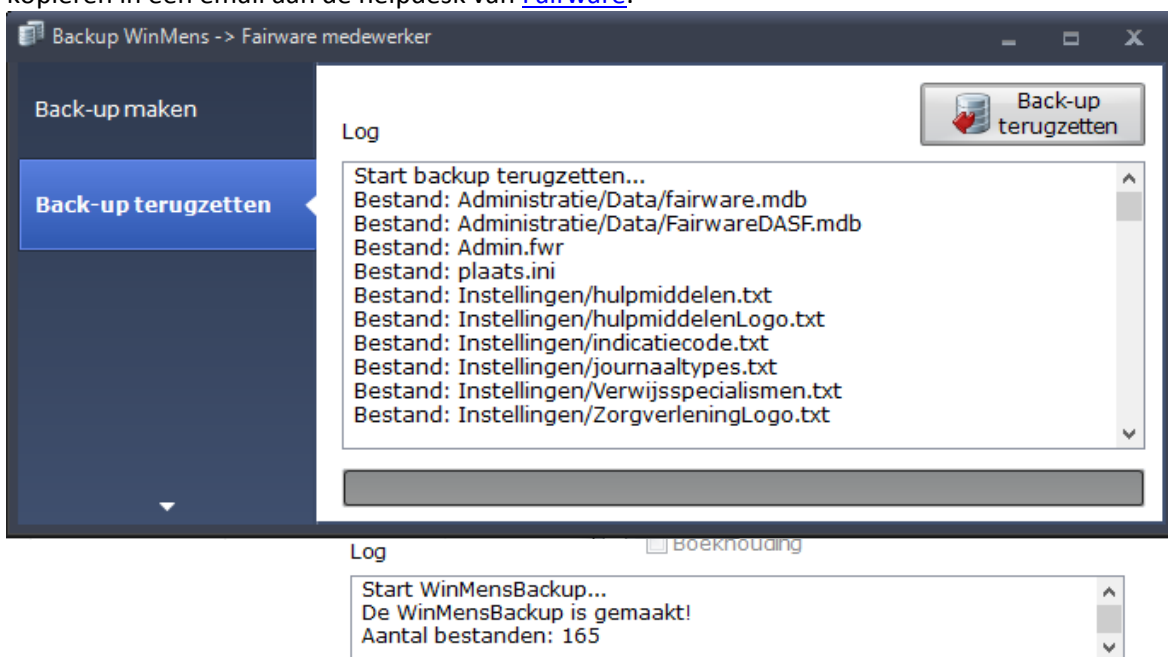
kopiëren in een email aan de helpdesk van Fairware.

Backup WinMens -> Fairware medewerker

Back-up maken

Back-up terugzetten

Log

Back-up terugzetten

Start backup terugzetten...
Bestand: Administratie/Data/fairware.mdb
Bestand: Administratie/Data/FairwareDASF.mdb
Bestand: Admin.fwr
Bestand: plaats.ini
Bestand: Instellingen/hulpmiddelen.txt
Bestand: Instellingen/hulpmiddelenLogo.txt
Bestand: Instellingen/indicatiecode.txt
Bestand: Instellingen/journaaltypes.txt
Bestand: Instellingen/Verwijsspecialismen.txt
Bestand: Instellingen/ZorgverleningLogo.txt

Boekhouding

Log

Start WinMensBackup...
De WinMensBackup is gemaakt!
Aantal bestanden: 165